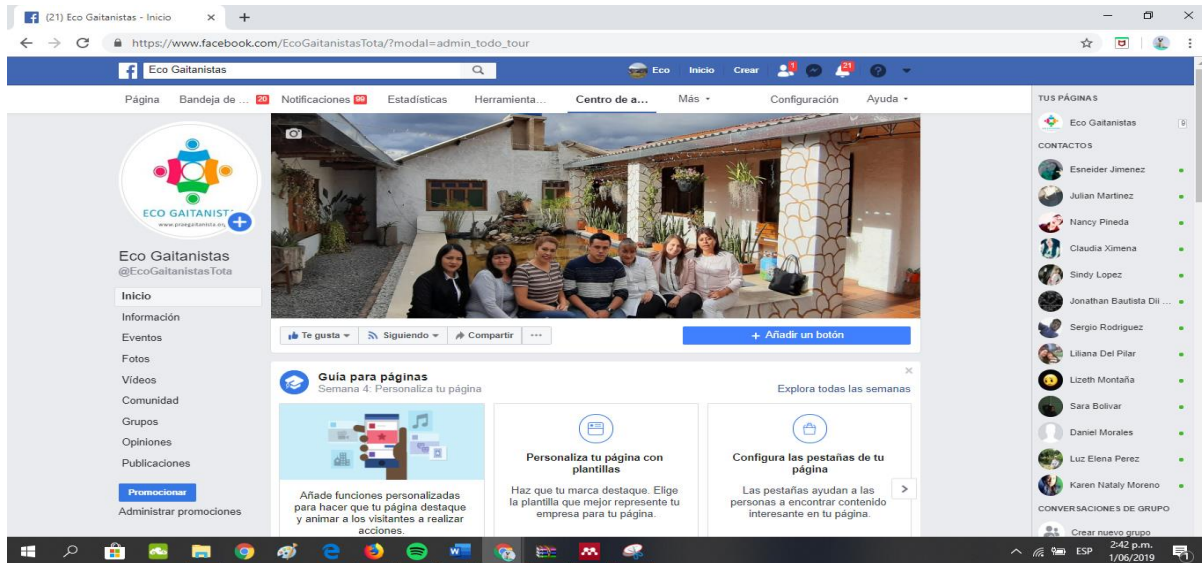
(21) Eco Gaitanistas - Inicio ×

https://www.facebook.com/EcoGaitanistasTota/?modal=admin_todo_tour

Eco Gaitanistas

Eco Inicio Crear 1 21

Página Bandeja de ... 20 Notificaciones 99 Estadísticas Herramienta... Centro de a... Más Configuración Ayuda

ECO GAITANISTAS
www.ecogaitanista.org

Eco Gaitanistas
@EcoGaitanistasTota

Inicio
Información
Eventos
Fotos
Videos
Comunidad
Grupos
Opiniones
Publicaciones

Promocionar
Administrar promociones

Te gusta Siguiendo Compartir ...

+ Añadir un botón

Guía para páginas
Semana 4: Personaliza tu página

Explora todas las semanas

Añade funciones personalizadas para hacer que tu página destaque y animar a los visitantes a realizar acciones.

Personaliza tu página con plantillas
Haz que tu marca destaque. Elige la plantilla que mejor represente tu empresa para tu página.

Configura las pestañas de tu página
Las pestañas ayudan a las personas a encontrar contenido interesante en tu página.

TUS PÁGINAS
Eco Gaitanistas 9

CONTACTOS
Esneider Jimenez
Julian Martinez
Nancy Pineda
Claudia Ximena
Sindy Lopez
Jonathan Bautista Dil ...
Sergio Rodriguez
Liliana Del Pilar
Lizeth Montaña
Sara Bolivar
Daniel Morales
Luz Elena Perez
Karen Nataly Moreno

CONVERSACIONES DE GRUPO
Crear nuevo grupo

ESP 2:42 p.m. 1/06/2019